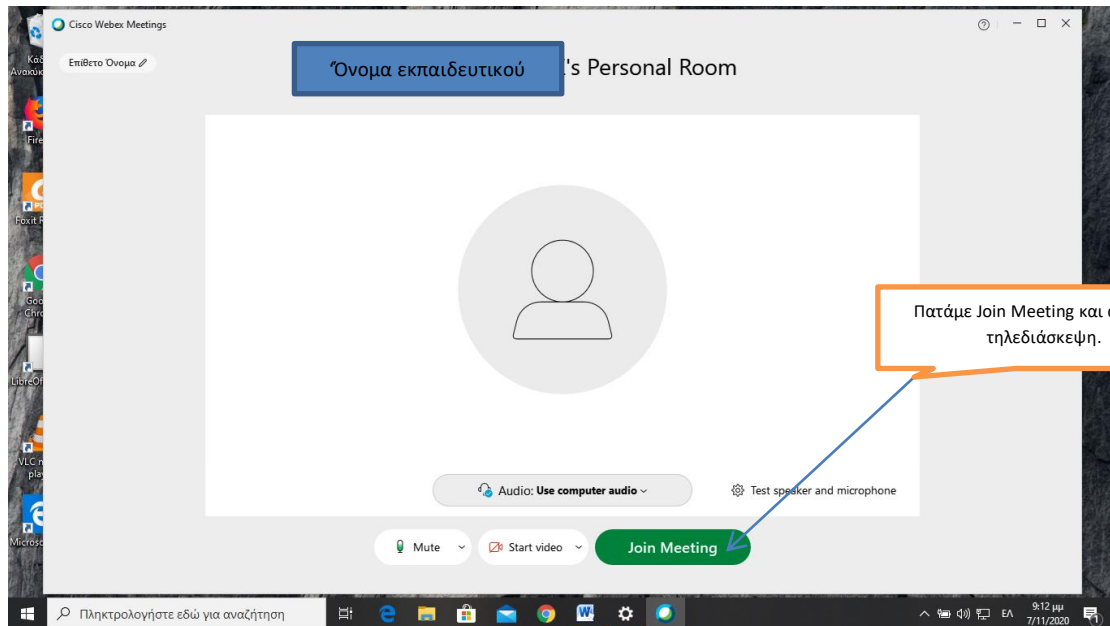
Cisco Webex Meetings

Επίθετο Όνομα

Όνομα εκπαιδευτικού

's Personal Room

Πατάμε Join Meeting και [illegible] τηλεδιάσκεψη.

Audio: Use computer audio

Test speaker and microphone

Mute

Start video

Join Meeting

Καδ Ανακύκ

Fire

Foxit R

Goo Chro

LibreOf

VLC m play

Microso

Πληκτρολογήστε εδώ για αναζήτηση

ΕΛ

9:12 μμ
7/11/2020